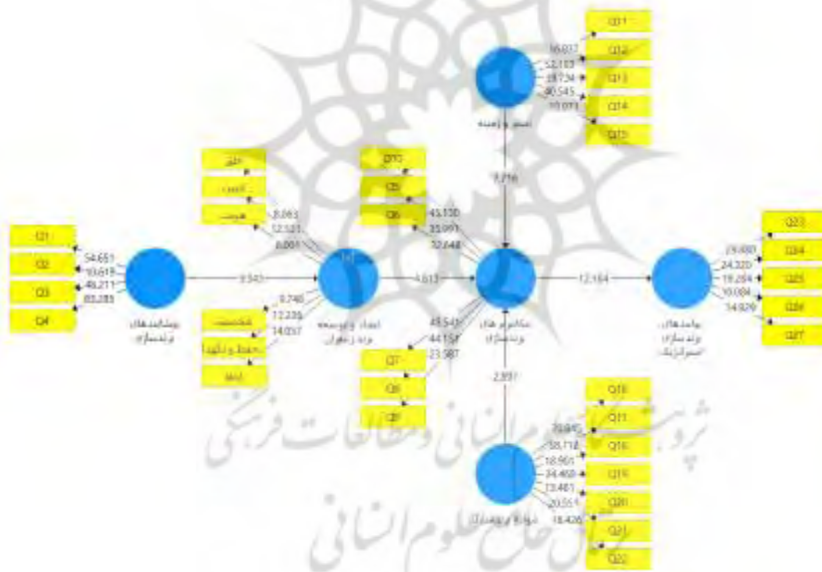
Q11
Q12
Q13
Q14
Q15
16.017
52.153
28.734
80.545
10.073
عوامل زمینه

Q10
Q5
Q6
45.130
35.991
32.648
9.716

Q23
Q24
Q25
Q26
Q27
29.680
24.320
19.284
10.084
14.929

Q1
Q2
Q3
Q4
54.651
10.619
46.211
85.285
پیشایندهای برندسازی
9.541

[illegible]
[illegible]
هویت
8.063
12.521
8.001
ایجاد و توسعه برند رهبران
4.613
سازوکارهای برندسازی
12.164
پیامدهای برندسازی استراتژیک

9.746
12.228
14.037
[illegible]
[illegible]
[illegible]

45.541
44.151
23.587
Q7
Q8
Q9
2.897

Q18
Q17
Q16
Q19
Q20
Q21
Q22
29.845
58.718
18.901
34.469
13.481
20.551
18.426
موانع برندسازی

پژوهشگاه علوم انسانی و مطالعات فرهنگی
پرتال جامع علوم انسانی